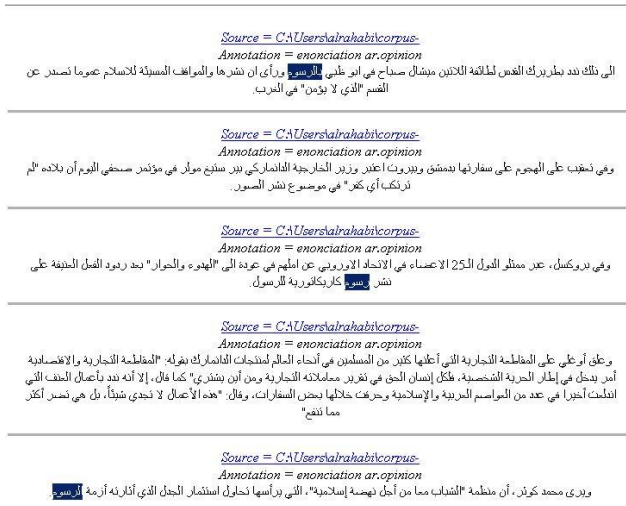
Source = C:\Users\alrahabi\corpus-
Annotation = enonciation ar.opinion
الى ذلك ندد بطريرك القدس لطائفة اللاتين ميشال صباح في ابو ظبي بالرسوم ورأى ان نشرها والمواقف المسيئة للاسلام عموما تصدر عن القسم "الذي لا يؤمن" في الغرب.

Source = C:\Users\alrahabi\corpus-
Annotation = enonciation ar.opinion
وفي تعقيب على الهجوم على سفارتها بدمشق وبيروت اعتبر وزير الخارجية الدانماركي بير ستيغ مولر في مؤتمر صحفي اليوم أن بلاده "لم ترتكب أي كفر" في موضوع نشر الصور.

Source = C:\Users\alrahabi\corpus-
Annotation = enonciation ar.opinion
وفي بروكسل، عبر ممثلو الدول الـ25 الاعضاء في الاتحاد الاوروبي عن املهم في عودة الى "الهدوء والحوار" بعد ردود الفعل العنيفة على نشر رسوم كاريكاتورية للرسول.

Source = C:\Users\alrahabi\corpus-
Annotation = enonciation ar.opinion
وعلق أوغلي على المقاطعة التجارية التي أعلنها كثير من المسلمين في أنحاء العالم لمنتجات الدانمارك بقوله: "المقاطعة التجارية والاقتصادية أمر يدخل في إطار الحرية الشخصية، فلكل إنسان الحق في تقرير معاملاته التجارية ومن أين يشتري" كما قال، إلا أنه ندد بأعمال العنف التي اندلعت أخيرا في عدد من العواصم العربية والإسلامية وحرقت خلالها بعض السفارات، وقال: "هذه الأعمال لا تجدي شيئاً، بل هي تضر أكثر مما تنفع"

Source = C:\Users\alrahabi\corpus-
Annotation = enonciation ar.opinion
ويرى محمد كوش، أن منظمة "الشباب معا من أجل نهضة إسلامية"، التي يرأسها تحاول استثمار الجدل الذي أثارته أزمة الرسوم.